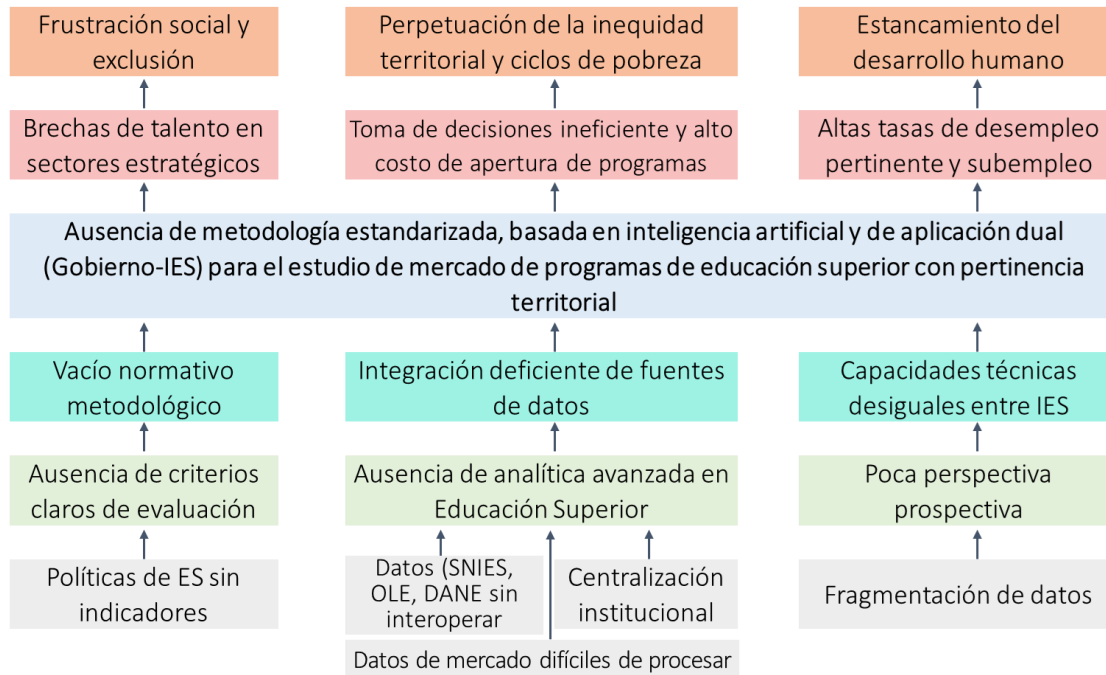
Frustración social y exclusión

Perpetuación de la inequidad territorial y ciclos de pobreza

Estancamiento del desarrollo humano

Brechas de talento en sectores estratégicos

Toma de decisiones ineficiente y alto costo de apertura de programas

Altas tasas de desempleo pertinente y subempleo

Ausencia de metodología estandarizada, basada en inteligencia artificial y de aplicación dual (Gobierno-IES) para el estudio de mercado de programas de educación superior con pertinencia territorial

Vacío normativo metodológico

Integración deficiente de fuentes de datos

Capacidades técnicas desiguales entre IES

Ausencia de criterios claros de evaluación

Ausencia de analítica avanzada en Educación Superior

Poca perspectiva prospectiva

Políticas de ES sin indicadores

Datos (SNIES, OLE, DANE sin interoperar

Centralización institucional

Fragmentación de datos

Datos de mercado difíciles de procesar